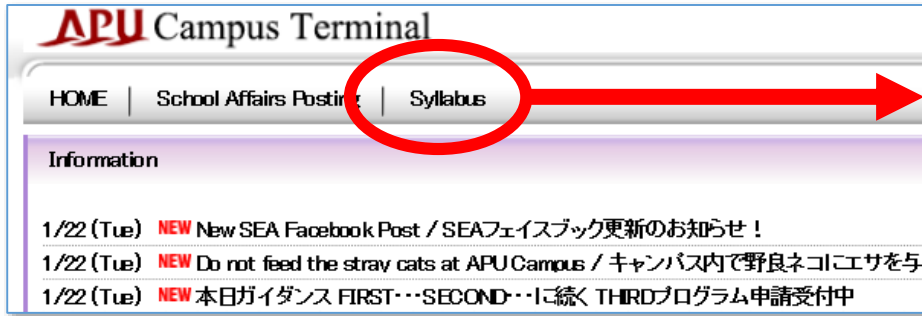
APU Campus Terminal

HOME | School Affairs Posting | Syllabus

Information

1/22 (Tue) NEW New SEA Facebook Post / SEAフェイスブック更新のお知らせ！

1/22 (Tue) NEW Do not feed the stray cats at APU Campus / キャンパス内で野良ネコにエサを与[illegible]

1/22 (Tue) NEW 本日ガイダンス FIRST・・・SECOND・・・に続く THIRDプログラム申請受付中